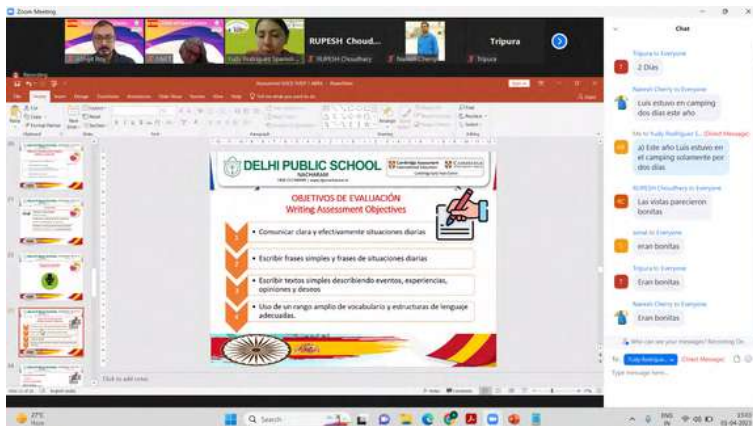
Zoom Meeting

RUPESH Choud...

Tripura

Chat

Tripura to Everyone
2 Días

Naresh Cherry to Everyone
Luis estuvo en camping dos dias este año

Me to Yudy Rodriguez (Direct Message)
a) Este año Luis estuvo en el camping solamente por dos días

RUPESH Choudhary to Everyone
Las viotas parecieron bonitas

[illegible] to Everyone
eran bonitas

Tripura to Everyone
Eran bonitas

Naresh Cherry to Everyone
Eran bonitas

DELHI PUBLIC SCHOOL
NACHARAM

OBJETIVOS DE EVALUACIÓN
Writing Assessment Objectives

• Comunicar clara y efectivamente situaciones diarias

• Escribir frases simples y frases de situaciones diarias

• Escribir textos simples describiendo eventos, experiencias, opiniones y deseos

• Uso de un rango amplio de vocabulario y estructuras de lenguaje adecuadas.

Click to add notes

27°C
Haze

Search